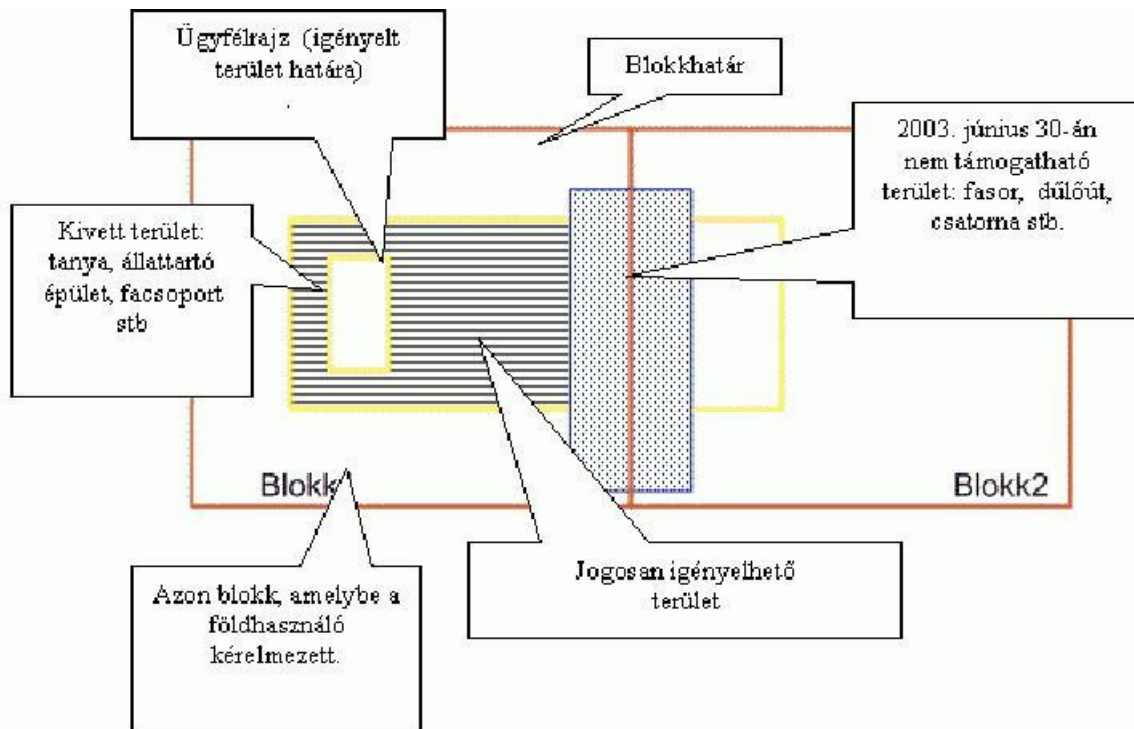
Ügyfélrajz (igényelt terület határa)

Blokkhatár

2003. június 30-án nem támogatható terület: fasor, dűlőút, csatorna stb.

Kivett terület: tanya, állattartó épület, facsoport stb

Blokk1

Blokk2

Azon blokk, amelybe a földhasználó kérelmezett.

Jogosan igényelhető terület